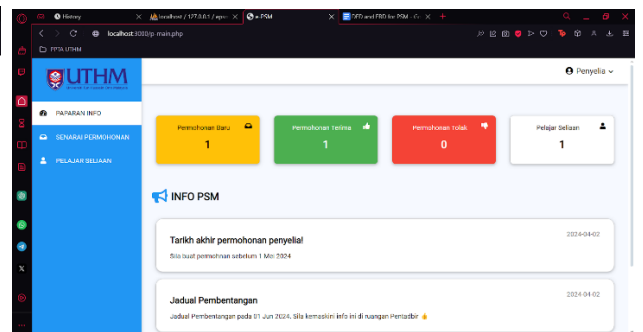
History
localhost / 127.0.0.1 / epsm
e-PSM
DFD and ERD for PSM - G
localhost:8080/p_main.php
PPTA UTHM

UTHM

PAPARAN INFO
SENARAI PERMOHONAN
PELAJAR SELIAAN

Penyelia

Permohonan Baru
1

Permohonan Terima
1

Permohonan Tolak
0

Pelajar Seliaan
1

INFO PSM

Tarikh akhir permohonan penyelia!
2024-04-02
Sila buat permohonan sebelum 1 Mei 2024

Jadual Pembentangan
2024-04-02
Jadual Pembentangan pada 01 Jun 2024. Sila kemaskini info ini di ruangan Pentadbir 👍